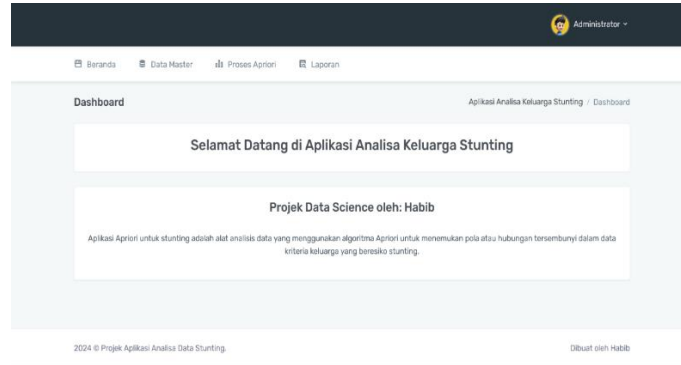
Administrator

Beranda Data Master Proses Apriori Laporan

Dashboard

Aplikasi Analisa Keluarga Stunting / Dashboard

Selamat Datang di Aplikasi Analisa Keluarga Stunting

Projek Data Science oleh: Habib

Aplikasi Apriori untuk stunting adalah alat analisis data yang menggunakan algoritma Apriori untuk menemukan pola atau hubungan tersembunyi dalam data kriteria keluarga yang beresiko stunting.

2024 © Projek Aplikasi Analisa Data Stunting.

Dibuat oleh Habib